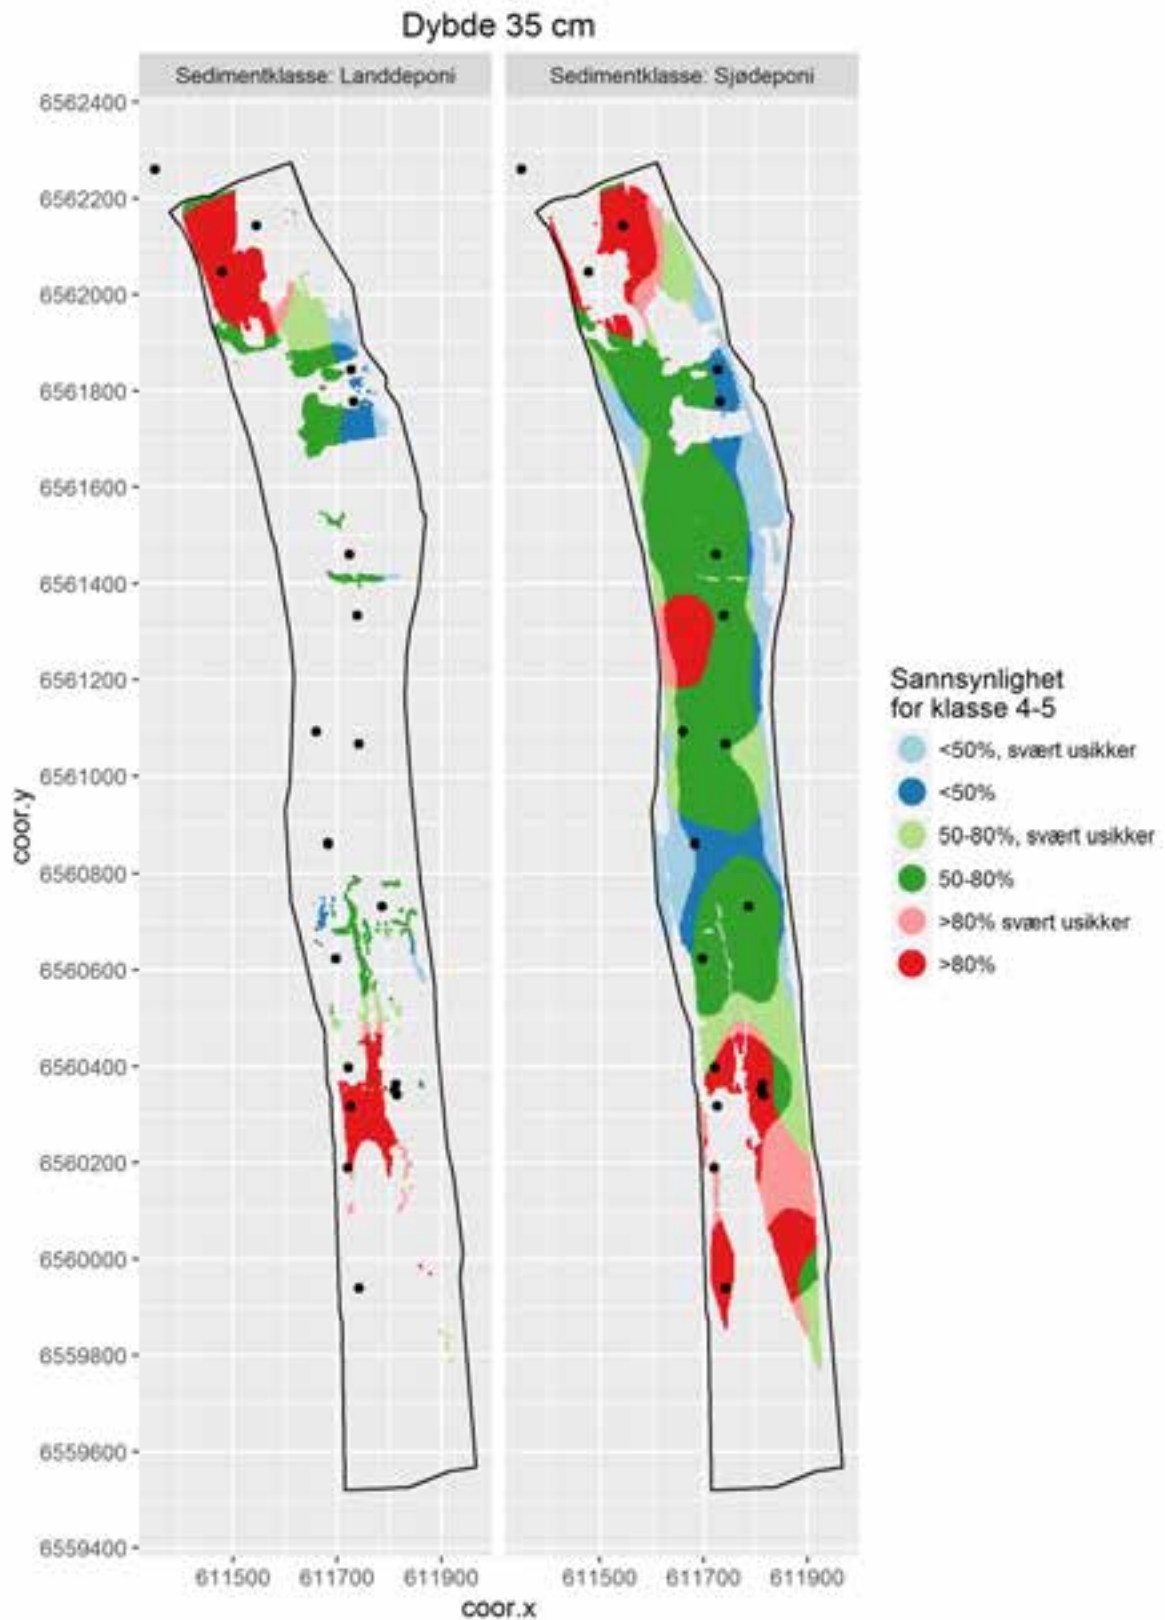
Dybde 35 cm

Sedimentklasse: Landdeponi

Sedimentklasse: Sjødeponi

6562400
6562200
6562000
6561800
6561600
6561400
6561200
6561000
6560800
6560600
6560400
6560200
6560000
6559800
6559600
6559400

coor.y

611500 611700 611900

611500 611700 611900

coor.x

Sannsynlighet for klasse 4-5

<50%, svært usikker
<50%
50-80%, svært usikker
50-80%
>80% svært usikker
>80%